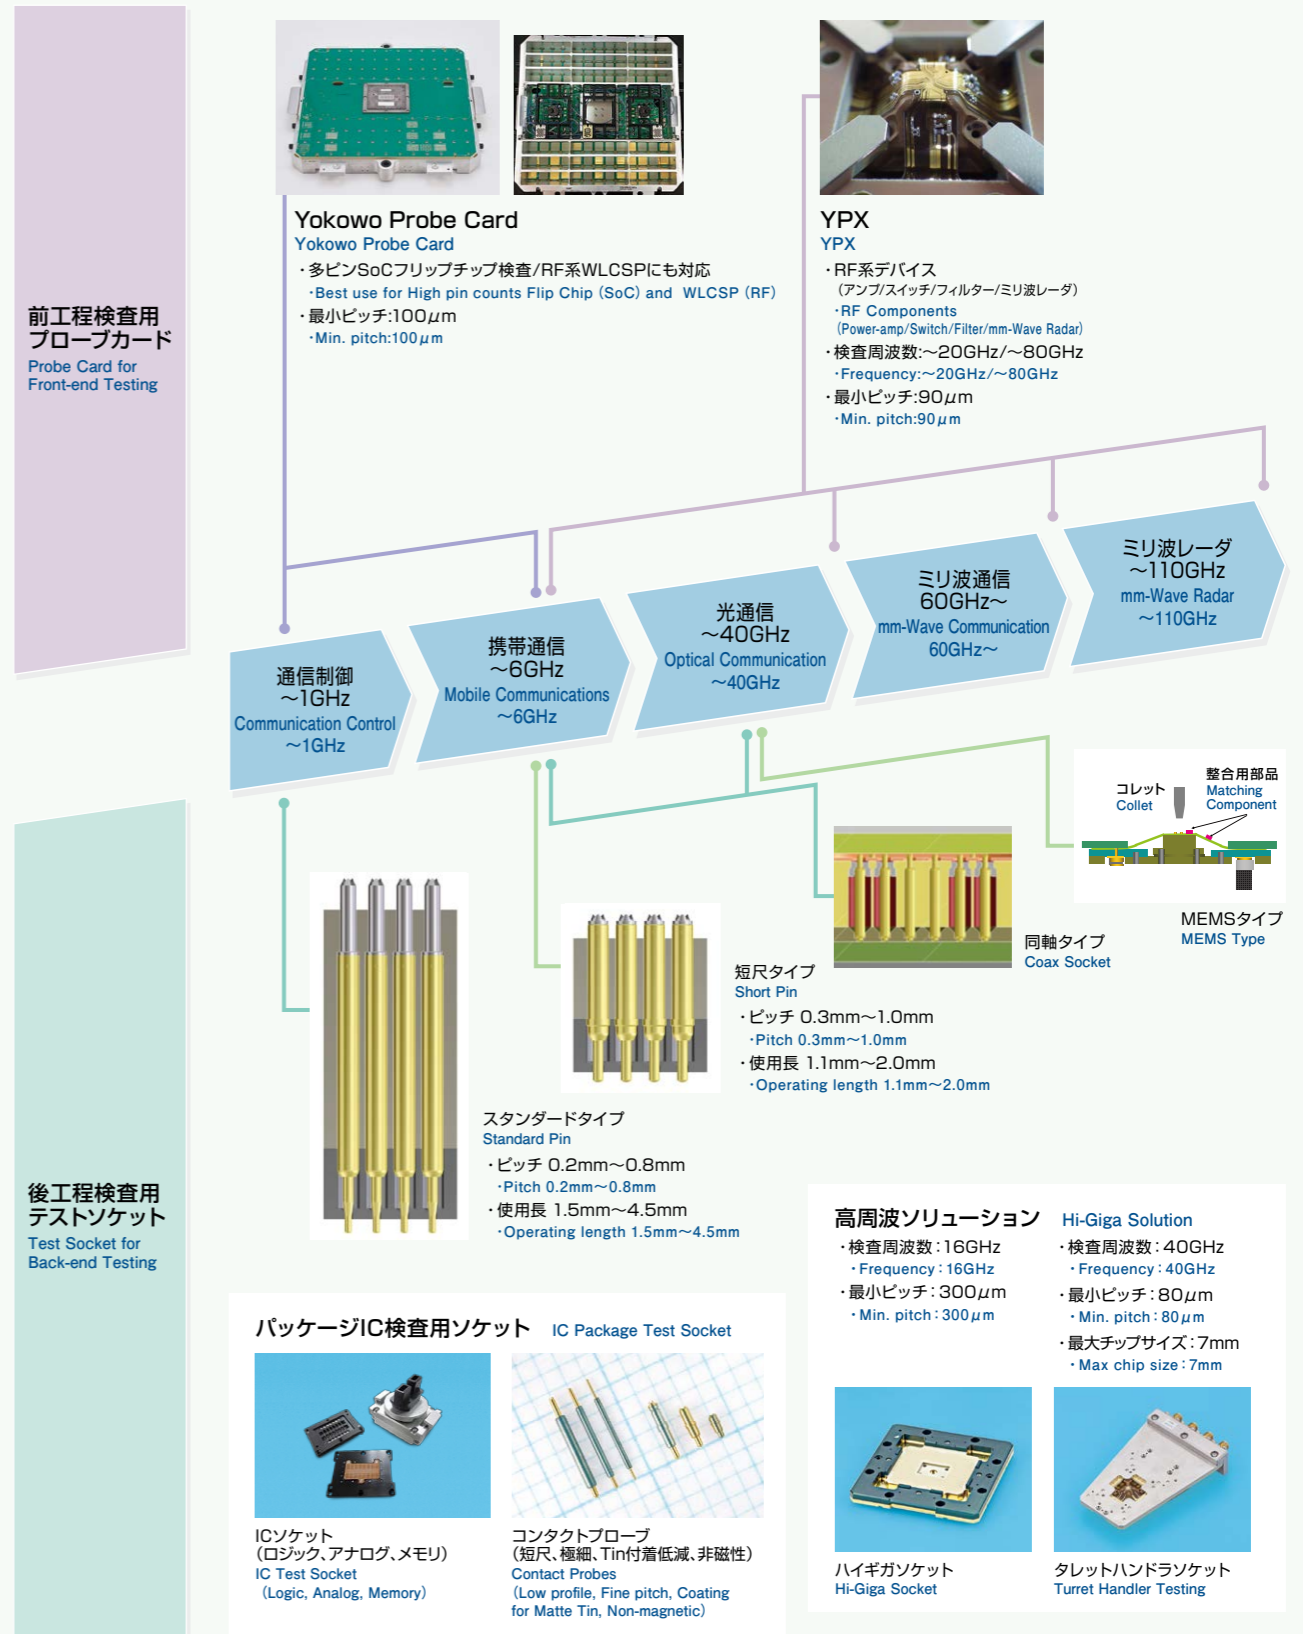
前工程検査用
プローブカード
Probe Card for Front-end Testing

Yokowo Probe Card
Yokowo Probe Card
・多ピンSoCフリップチップ検査/RF系WLCSPにも対応
・Best use for High pin counts Flip Chip (SoC) and WLCSP (RF)
・最小ピッチ:100$\mu$m
・Min. pitch:100$\mu$m

YPX
YPX
・RF系デバイス
(アンプ/スイッチ/フィルター/ミリ波レーダ)
・RF Components
(Power-amp/Switch/Filter/mm-Wave Radar)
・検査周波数:~20GHz/~80GHz
・Frequency:~20GHz/~80GHz
・最小ピッチ:90$\mu$m
・Min. pitch:90$\mu$m

通信制御
~1GHz
Communication Control
~1GHz

携帯通信
~6GHz
Mobile Communications
~6GHz

光通信
~40GHz
Optical Communication
~40GHz

ミリ波通信
60GHz~
mm-Wave Communication
60GHz~

ミリ波レーダ
~110GHz
mm-Wave Radar
~110GHz

コレット
Collet
整合用部品
Matching Component
MEMSタイプ
MEMS Type

同軸タイプ
Coax Socket

短尺タイプ
Short Pin
・ピッチ 0.3mm~1.0mm
・Pitch 0.3mm~1.0mm
・使用長 1.1mm~2.0mm
・Operating length 1.1mm~2.0mm

スタンダードタイプ
Standard Pin
・ピッチ 0.2mm~0.8mm
・Pitch 0.2mm~0.8mm
・使用長 1.5mm~4.5mm
・Operating length 1.5mm~4.5mm

後工程検査用
テストソケット
Test Socket for Back-end Testing

高周波ソリューション Hi-Giga Solution
・検査周波数:16GHz
・Frequency:16GHz
・最小ピッチ:300$\mu$m
・Min. pitch:300$\mu$m
・検査周波数:40GHz
・Frequency:40GHz
・最小ピッチ:80$\mu$m
・Min. pitch:80$\mu$m
・最大チップサイズ:7mm
・Max chip size:7mm

ハイギガソケット
Hi-Giga Socket
タレットハンドラソケット
Turret Handler Testing

パッケージIC検査用ソケット IC Package Test Socket

ICソケット
(ロジック、アナログ、メモリ)
IC Test Socket
(Logic, Analog, Memory)

コンタクトプローブ
(短尺、極細、Tin付着低減、非磁性)
Contact Probes
(Low profile, Fine pitch, Coating for Matte Tin, Non-magnetic)